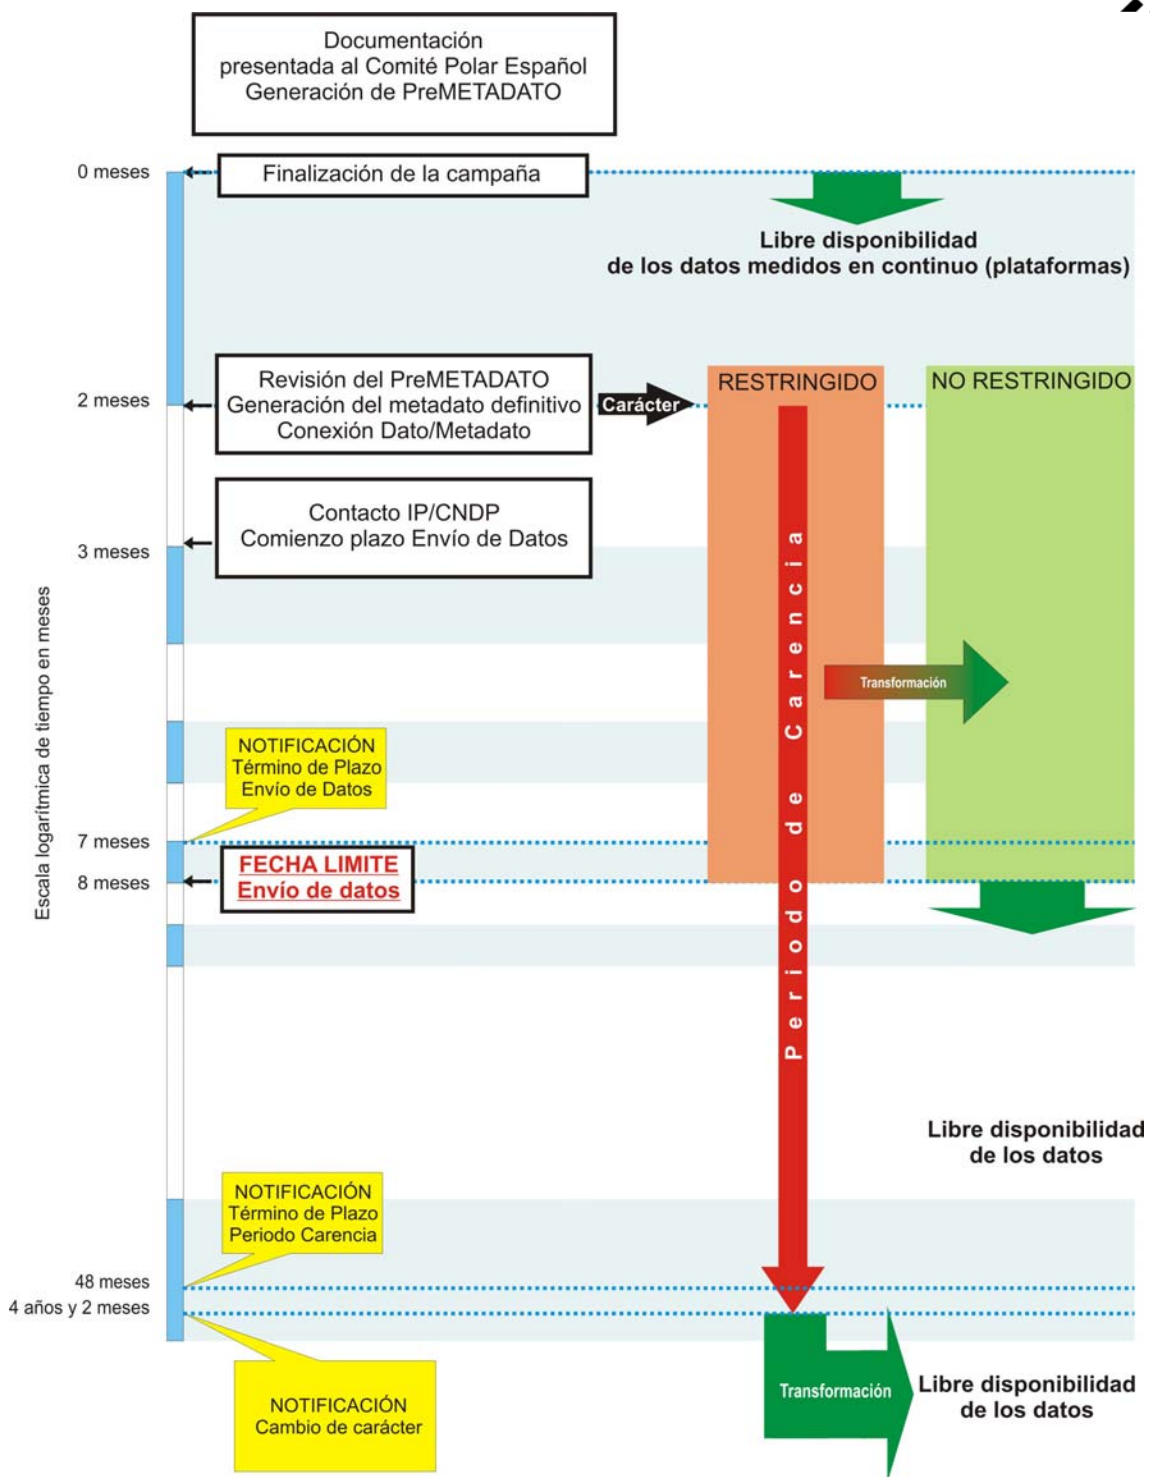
Documentación presentada al Comité Polar Español Generación de PreMETADATO

0 meses

Finalización de la campaña

Libre disponibilidad de los datos medidos en continuo (plataformas)

2 meses

Revisión del PreMETADATO Generación del metadato definitivo Conexión Dato/Metadato

Carácter

RESTRINGIDO

NO RESTRINGIDO

Contacto IP/CNDP Comienzo plazo Envío de Datos

3 meses

Escala logarítmica de tiempo en meses

Periodo de Carencia

Transformación

NOTIFICACIÓN Término de Plazo Envío de Datos

7 meses

8 meses

FECHA LIMITE Envío de datos

Libre disponibilidad de los datos

NOTIFICACIÓN Término de Plazo Periodo Carencia

48 meses

4 años y 2 meses

NOTIFICACIÓN Cambio de carácter

Transformación

Libre disponibilidad de los datos